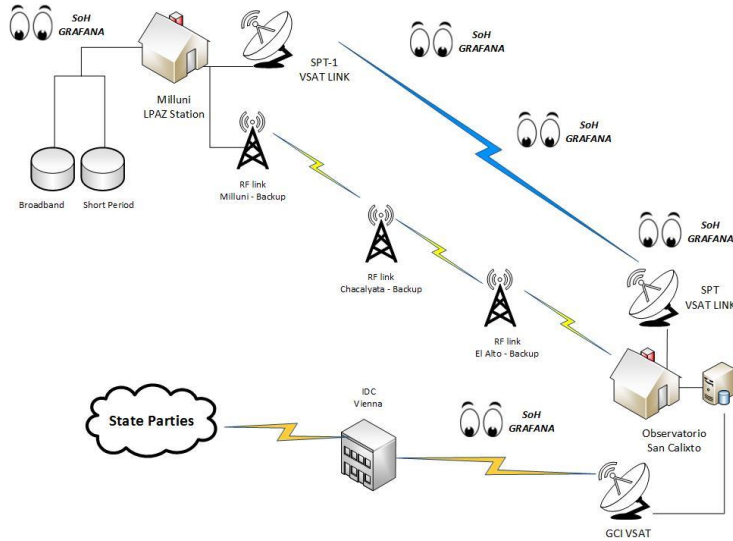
SoH GRAFANA

Milluni LPAZ Station

SPT-1 VSAT LINK

SoH GRAFANA

SoH GRAFANA

Broadband

Short Period

RF link Milluni - Backup

RF link Chacalyata - Backup

RF link El Alto - Backup

SoH GRAFANA

SPT VSAT LINK

Observatorio San Calixto

IDC Vienna

State Parties

SoH GRAFANA

GCI VSAT